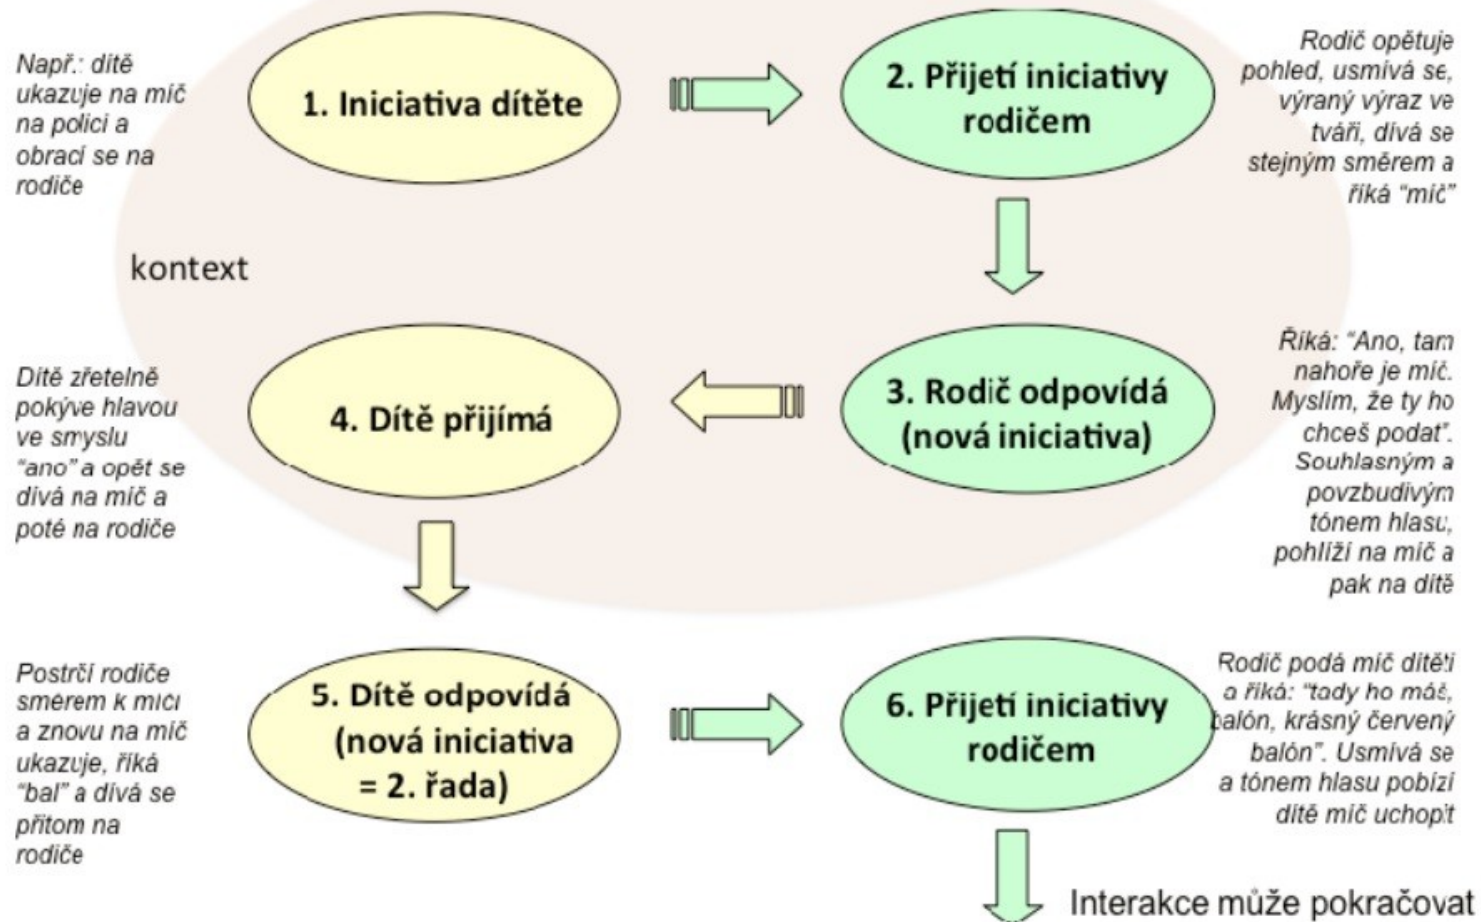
Např.: dítě ukazuje na míč na polici a obrací se na rodiče

1. Iniciativa dítěte

2. Přijetí iniciativy rodičem

Rodič opětuje pohled, usmívá se, výraný výraz ve tváři, dívá se stejným směrem a říká "míč"

kontext

Dítě zřetelně pokýve hlavou ve smyslu "ano" a opět se dívá na míč a poté na rodiče

4. Dítě přijímá

3. Rodič odpovídá (nová iniciativa)

Říká: "Ano, tam nahoře je míč. Myslím, že ty ho chceš podat". Souhlasným a povzbudivým tónem hlasu, pohlíží na míč a pak na dítě

Postrčí rodiče směrem k míci a znovu na míč ukazuje, říká "bal" a dívá se přitom na rodiče

5. Dítě odpovídá (nová iniciativa = 2. řada)

6. Přijetí iniciativy rodičem

Rodič podá míč dítěti a říká: "tady ho máš, balón, krásný červený balón". Usmívá se a tónem hlasu pobízí dítě míč uchopit

Interakce může pokračovat